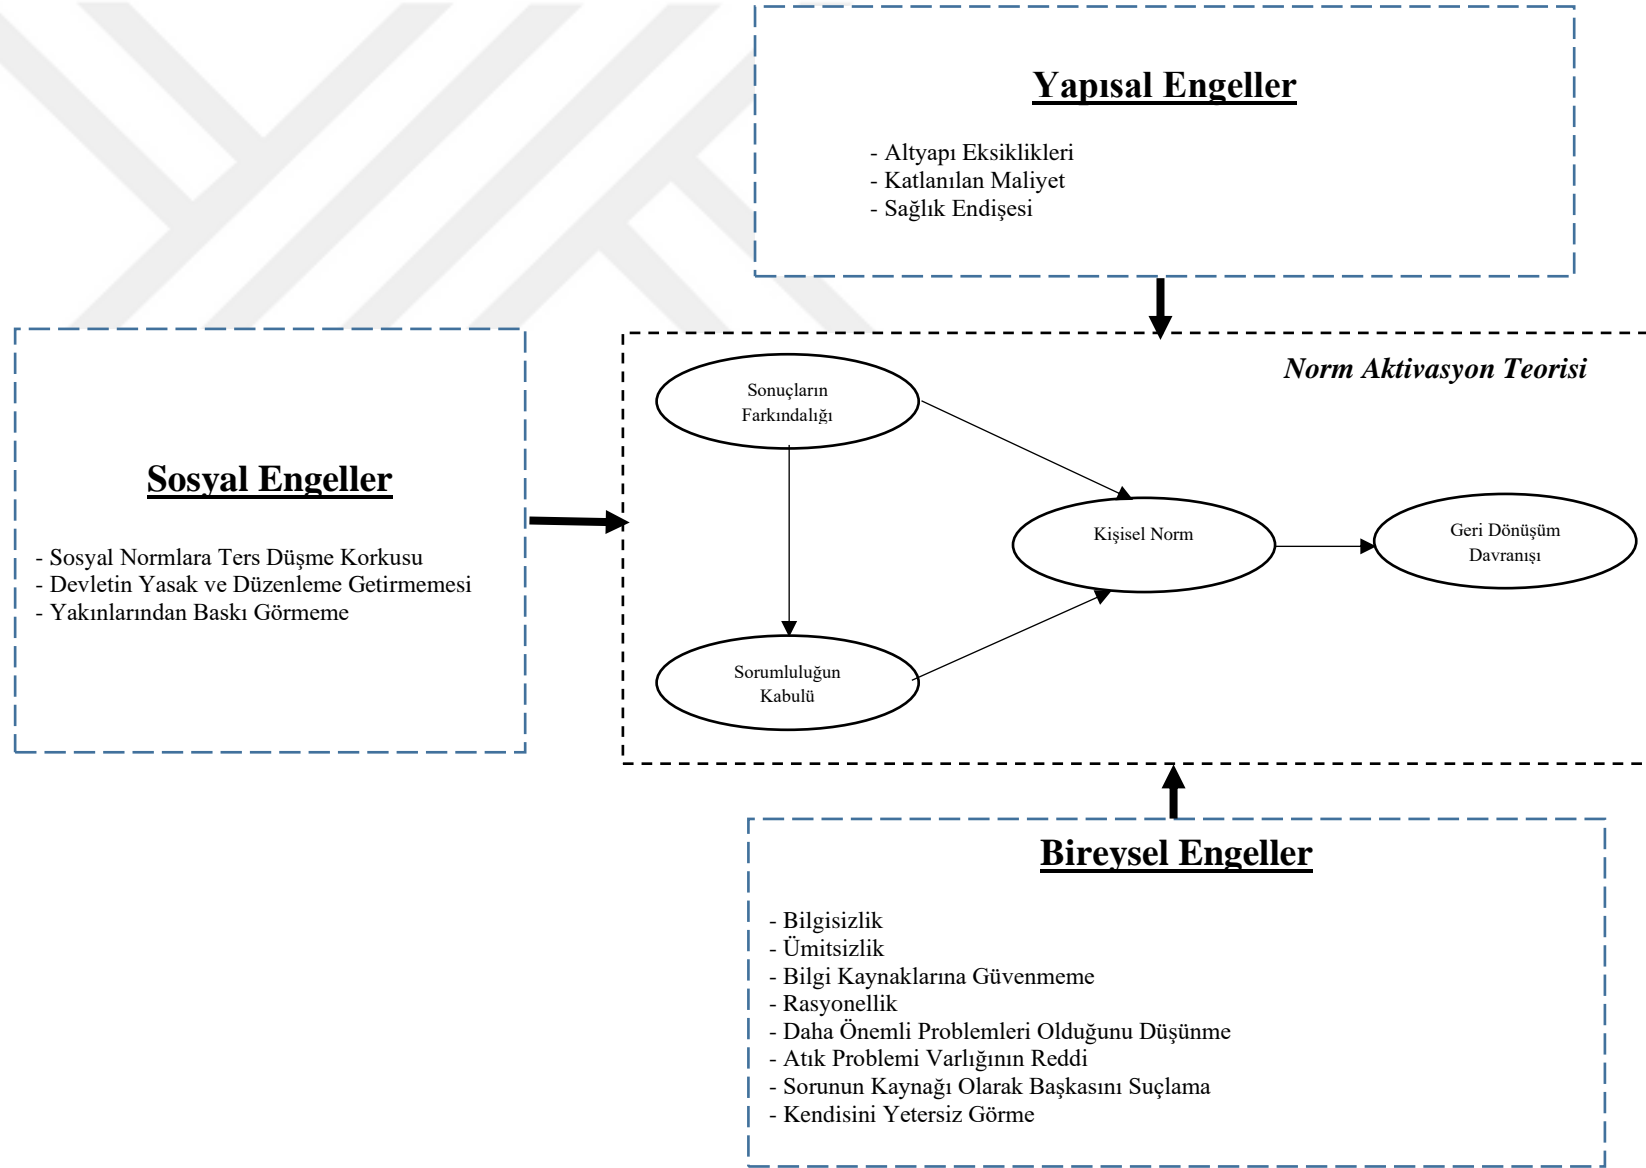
Yapısal Engeller

- Altyapı Eksiklikleri
- Katlanılan Maliyet
- Sağlık Endişesi

Sosyal Engeller

- Sosyal Normlara Ters Düşme Korkusu
- Devletin Yasak ve Düzenleme Getirmemesi
- Yakınlarından Baskı Görmeme

Norm Aktivasyon Teorisi

Sonuçların Farkındalığı

Kişisel Norm

Geri Dönüşüm Davranışı

Sorumluluğun Kabulü

Bireysel Engeller

- Bilgisizlik
- Ümitsizlik
- Bilgi Kaynaklarına Güvenmeme
- Rasyonellik
- Daha Önemli Problemleri Olduğunu Düşünme
- Atık Problemi Varlığının Reddi
- Sorunun Kaynağı Olarak Başkasını Suçlama
- Kendisini Yetersiz Görme